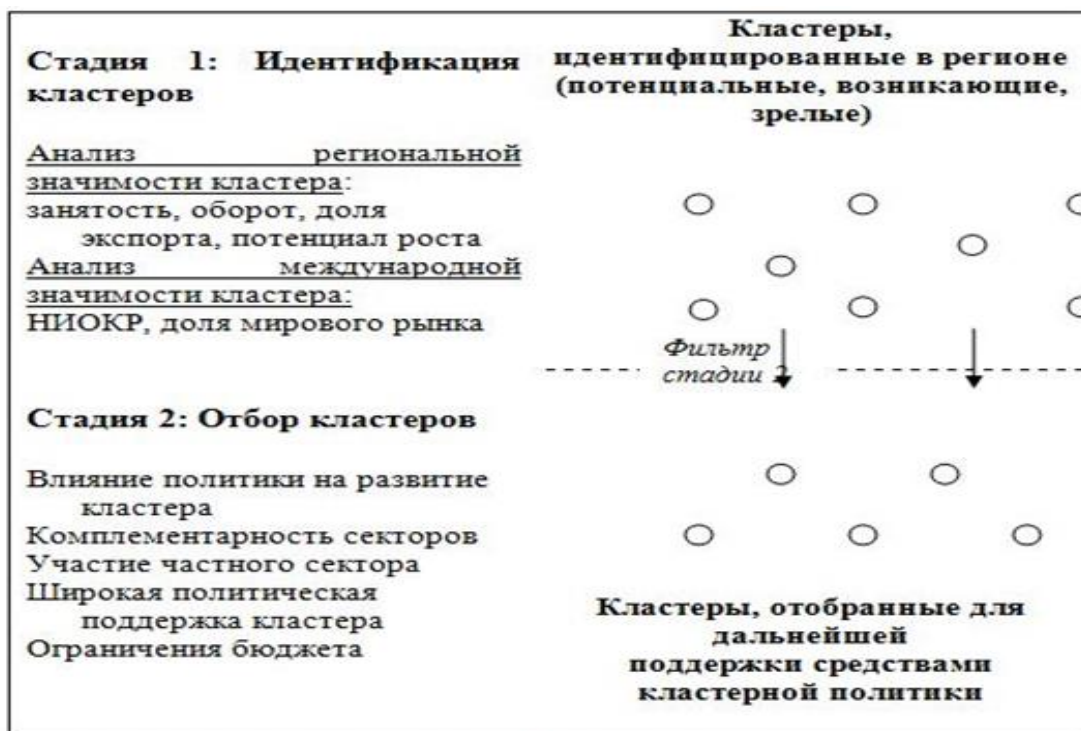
Стадия 1: Идентификация кластеров

Кластеры, идентифицированные в регионе (потенциальные, возникающие, зрелые)

Анализ региональной значимости кластера:
занятость, оборот, доля экспорта, потенциал роста
Анализ международной значимости кластера:
НИОКР, доля мирового рынка

Фильтр стадии

Стадия 2: Отбор кластеров

Влияние политики на развитие кластера
Комплементарность секторов
Участие частного сектора
Широкая политическая поддержка кластера
Ограничения бюджета

Кластеры, отобранные для дальнейшей поддержки средствами кластерной политики